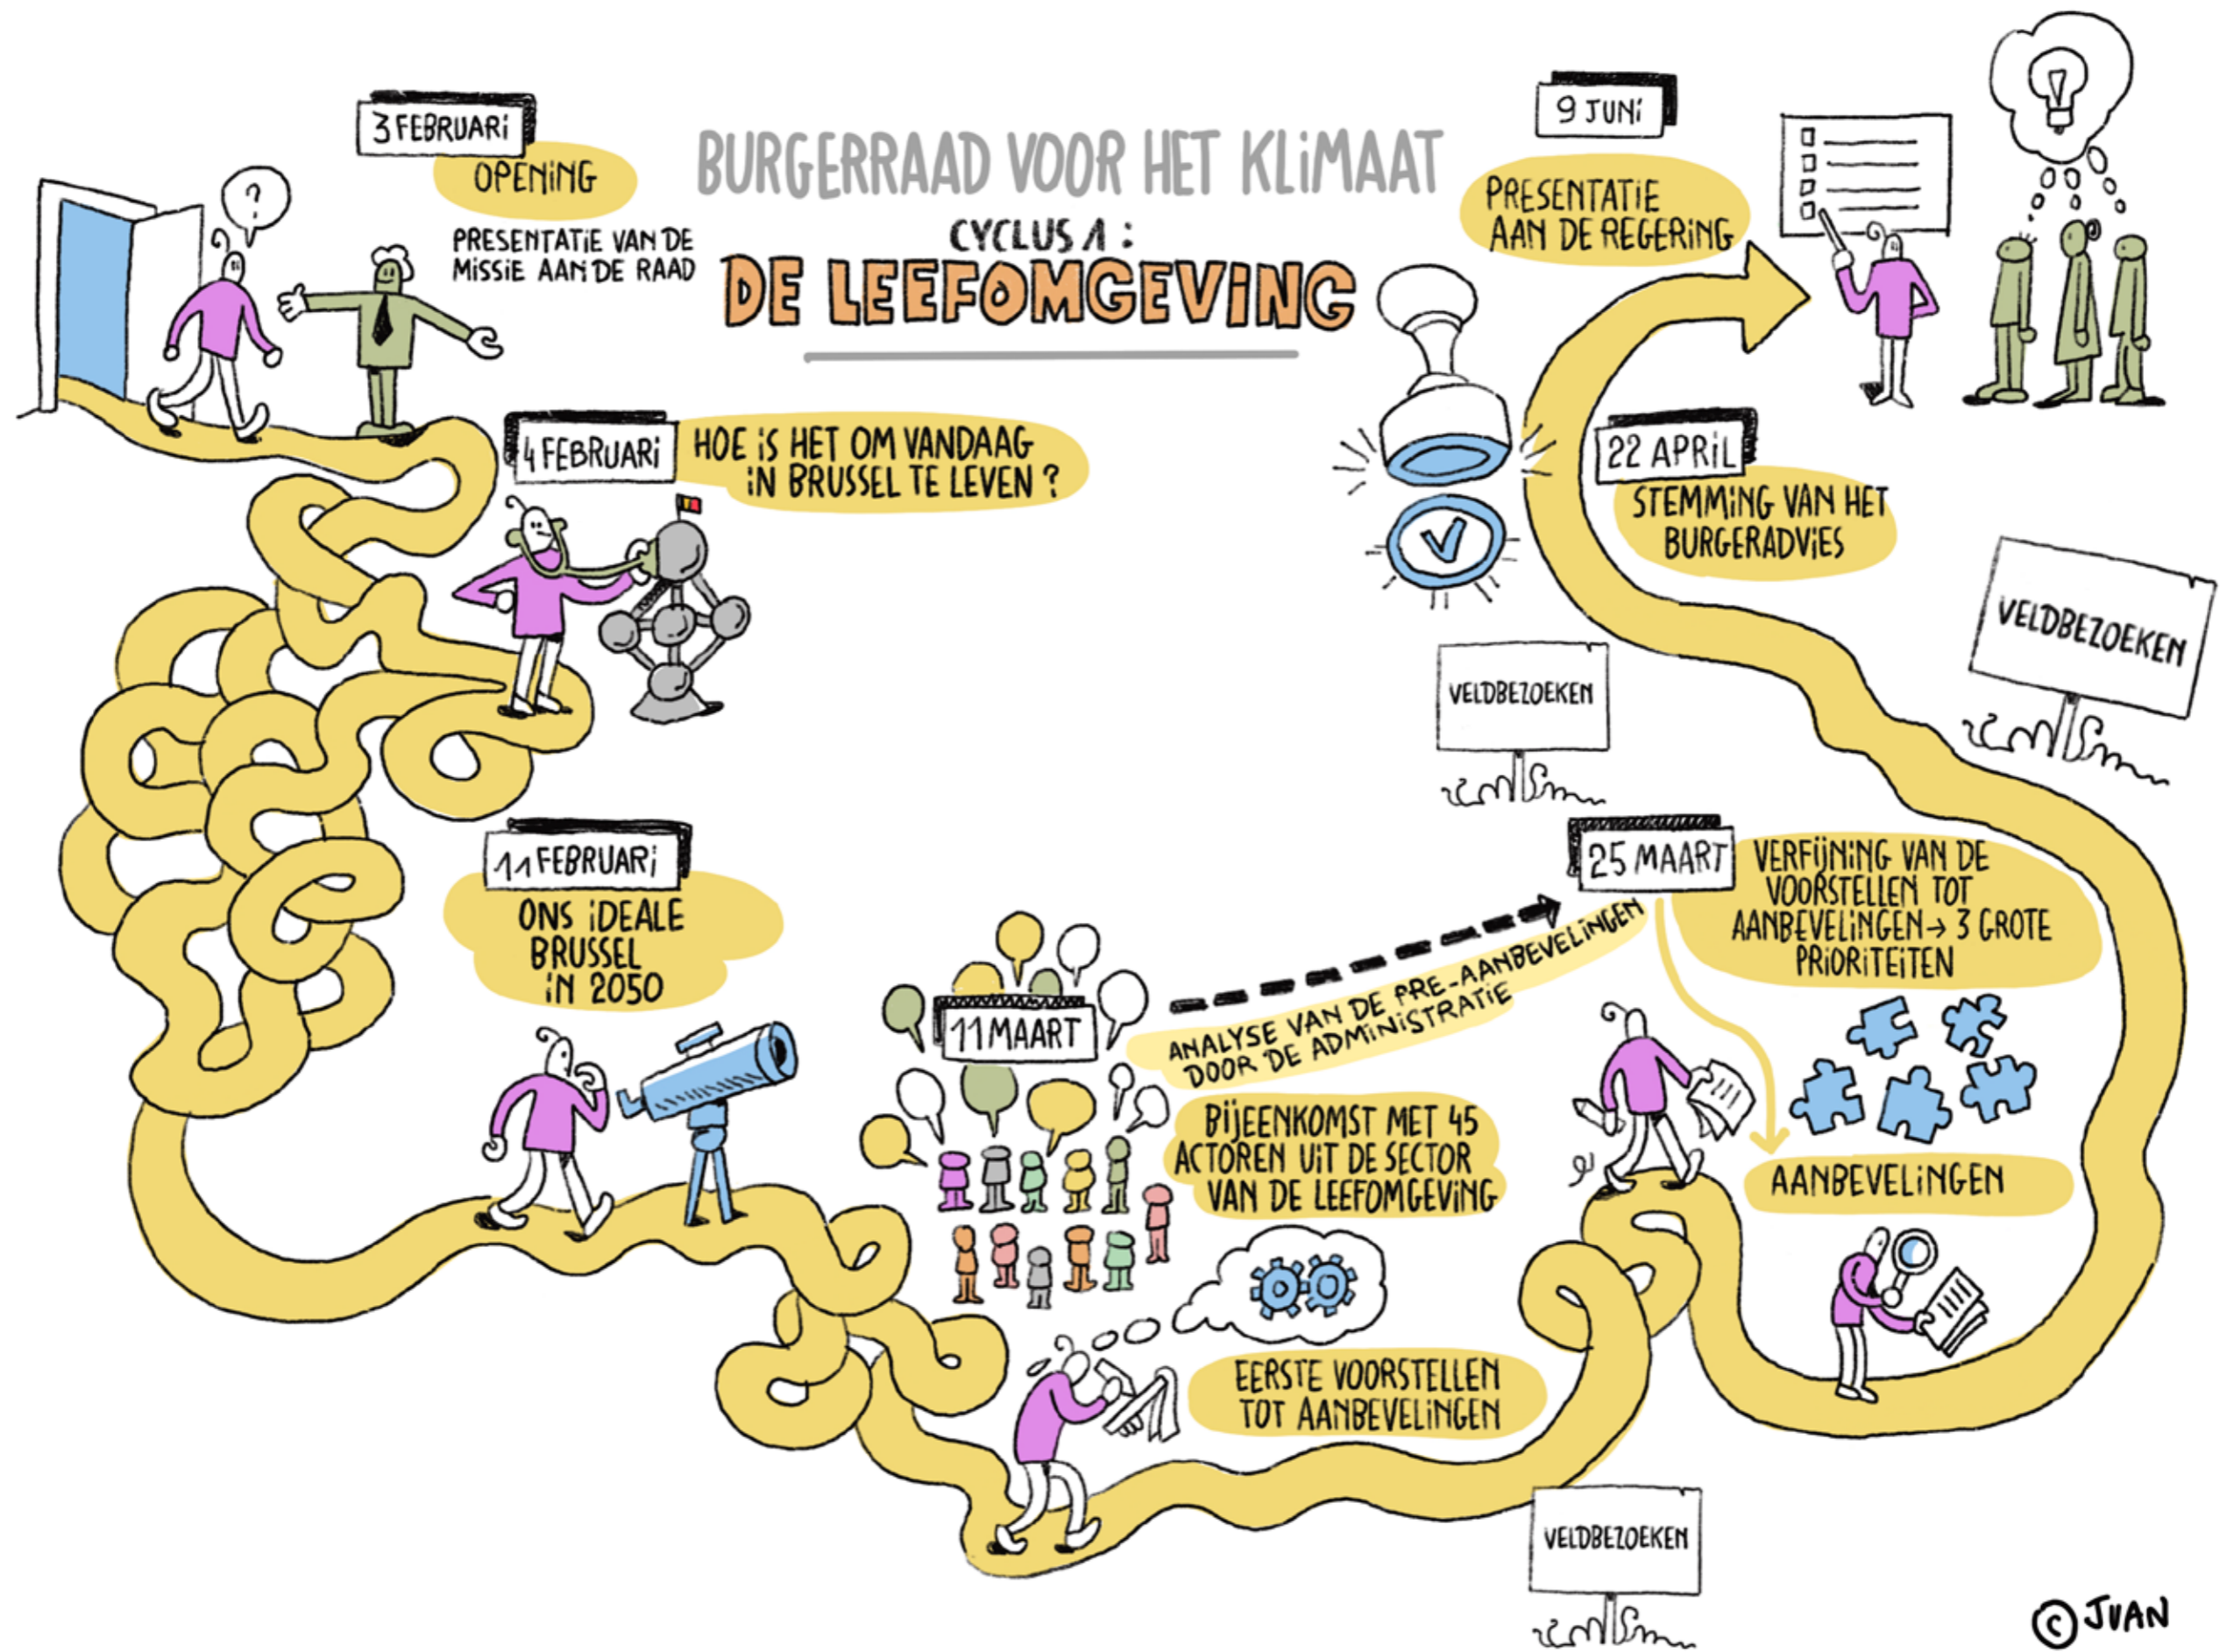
BURGERRAAD VOOR HET KLIMAAT

CYCLUS 1 :
DE LEEFOMGEVING

3 FEBRUARI
OPENING
PRESENTATIE VAN DE MISSIE AAN DE RAAD

?

4 FEBRUARI
HOE IS HET OM VANDAAG IN BRUSSEL TE LEVEN ?

11 FEBRUARI
ONS IDEALE BRUSSEL IN 2050

11 MAART
BIJEENKOMST MET 45 ACTOREN UIT DE SECTOR VAN DE LEEFOMGEVING

EERSTE VOORSTELLEN TOT AANBEVELINGEN

ANALYSE VAN DE PRE-AANBEVELINGEN DOOR DE ADMINISTRATIE

VELDBEZOEKEN

25 MAART
VERFIJNING VAN DE VOORSTELLEN TOT AANBEVELINGEN → 3 GROTE PRIORITEITEN

AANBEVELINGEN

VELDBEZOEKEN

VELDBEZOEKEN

22 APRIL
STEMMING VAN HET BURGERADVIES

9 JUNI
PRESENTATIE AAN DE REGERING

© JUAN